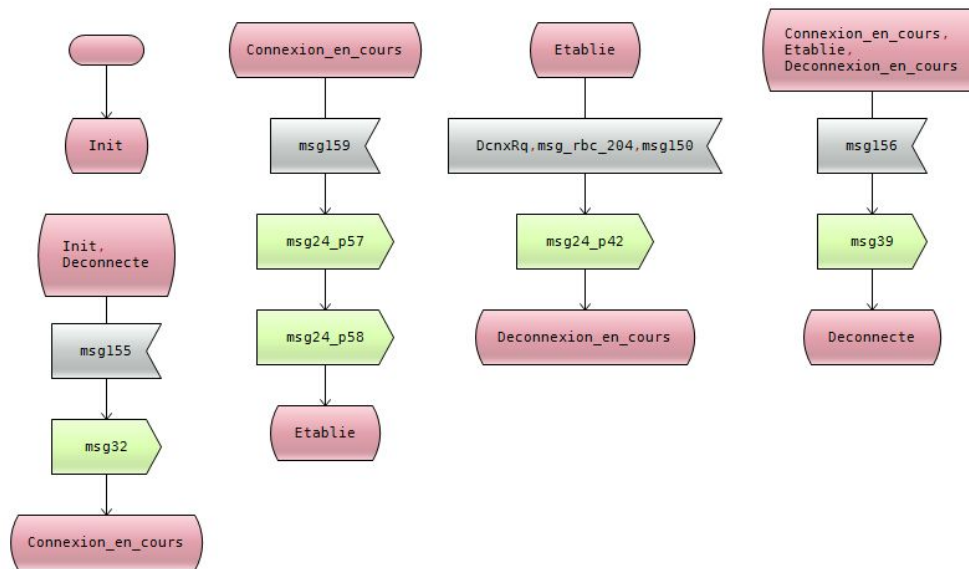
Init

Init,
Deconnecte

msg155

msg32

Connexion_en_cours

Connexion_en_cours

msg159

msg24_p57

msg24_p58

Etablie

Etablie

DcnxRq,msg_rbc_204,msg150

msg24_p42

Deconnexion_en_cours

Connexion_en_cours,
Etablie,
Deconnexion_en_cours

msg156

msg39

Deconnecte